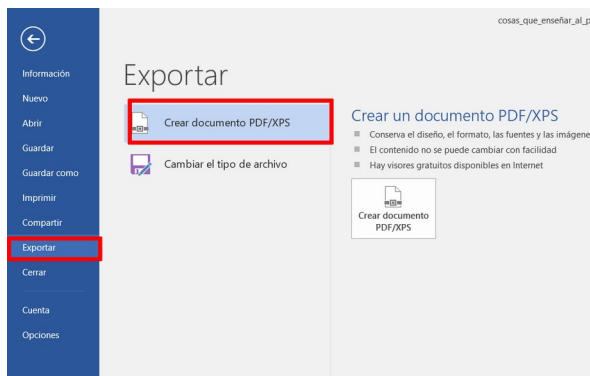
cosas_que_enseñar_al_p

Información
Nuevo
Abrir
Guardar
Guardar como
Imprimir
Compartir
Exportar
Cerrar
Cuenta
Opciones

Exportar

Crear documento PDF/XPS

Cambiar el tipo de archivo

Crear un documento PDF/XPS

Conserva el diseño, el formato, las fuentes y las imágene

El contenido no se puede cambiar con facilidad

Hay visores gratuitos disponibles en Internet

Crear documento PDF/XPS